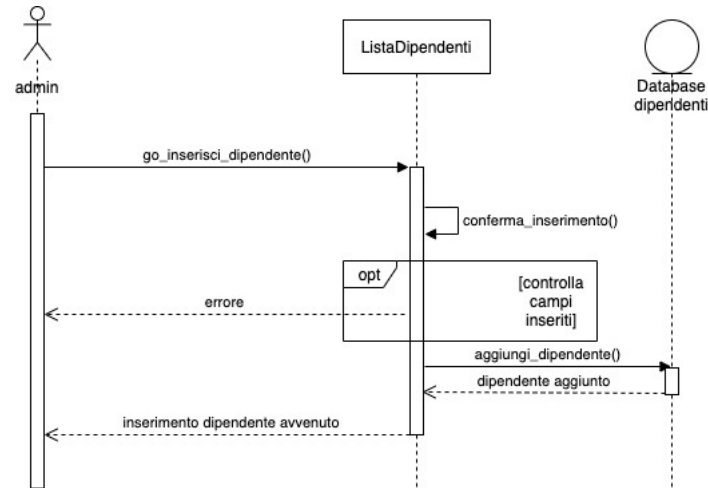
admin

ListaDipendenti

Database dipendenti

go_inserisci_dipendente()

conferma_inserimento()

opt

[controlla campi inseriti]

errore

aggiungi_dipendente()

dipendente aggiunto

inserimento dipendente avvenuto